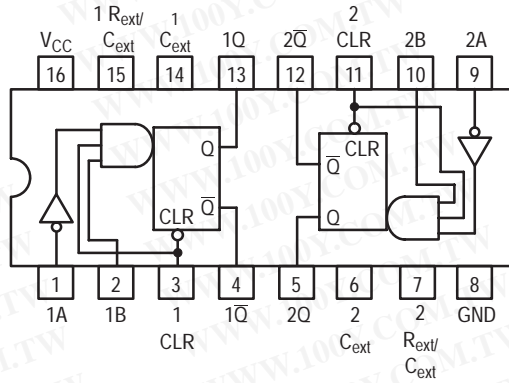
$V_{CC}$ 16
1 $R_{ext}/C_{ext}$ 15
1 $C_{ext}$ 14
1Q 13
$2\overline{Q}$ 12
2 CLR 11
2B 10
2A 9

Q
CLR $\overline{Q}$
$\overline{Q}$ CLR
Q

1 1A
2 1B
3 1 CLR
4 $1\overline{Q}$
5 2Q
6 2 $C_{ext}$
7 2 $R_{ext}/C_{ext}$
8 GND

WWW.100Y.COM.TW